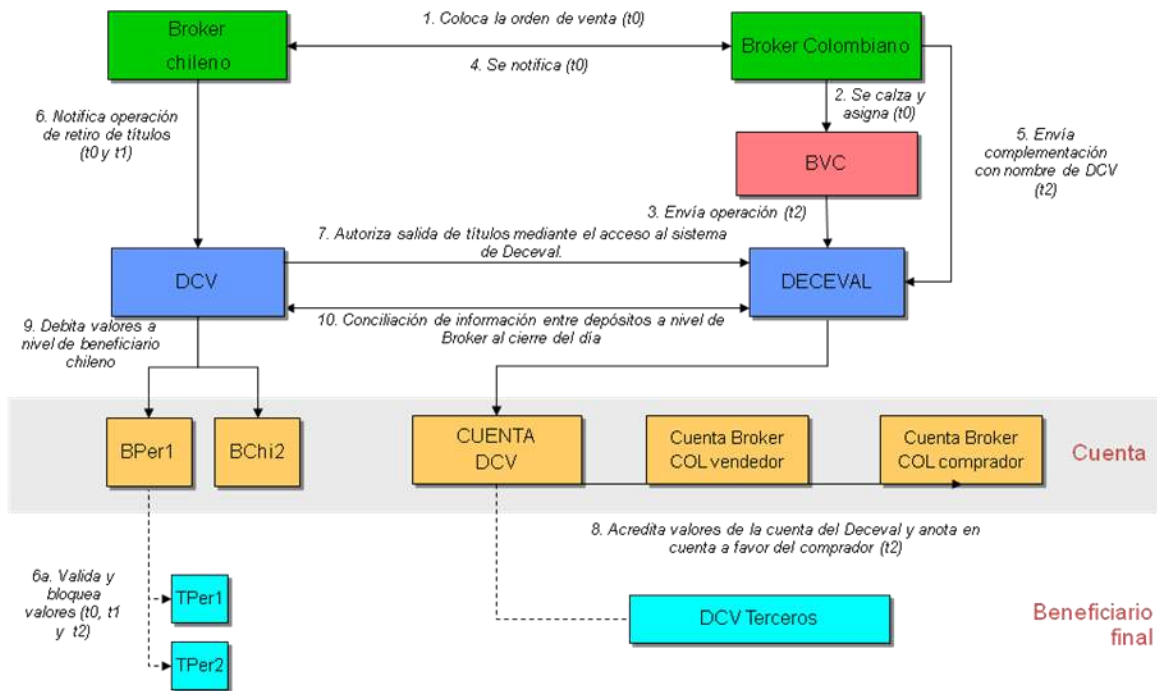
Broker chileno

1. Coloca la orden de venta (t0)

4. Se notifica (t0)

Broker Colombiano

2. Se calza y asigna (t0)

BVC

5. Envía complementación con nombre de DCV (t2)

6. Notifica operación de retiro de títulos (t0 y t1)

3. Envía operación (t2)

7. Autoriza salida de títulos mediante el acceso al sistema de Deceval.

DCV

DECEVAL

10. Conciliación de información entre depósitos a nivel de Broker al cierre del día

9. Debita valores a nivel de beneficiario chileno

BPer1

BChi2

CUENTA DCV

Cuenta Broker COL vendedor

Cuenta Broker COL comprador

Cuenta

8. Acredita valores de la cuenta del Deceval y anota en cuenta a favor del comprador (t2)

6a. Valida y bloquea valores (t0, t1 y t2)

TPer1

TPer2

DCV Terceros

Beneficiario final